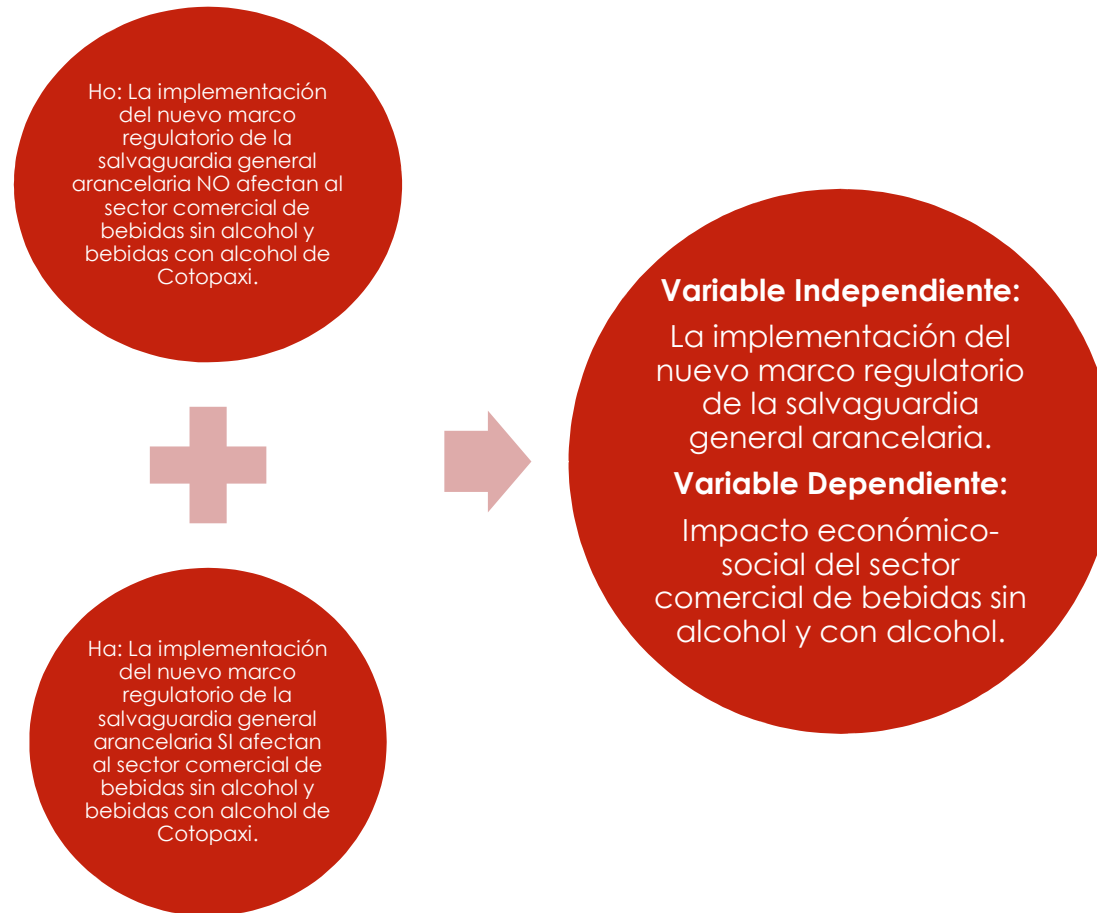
Ho: La implementación del nuevo marco regulatorio de la salvaguardia general arancelaria NO afectan al sector comercial de bebidas sin alcohol y bebidas con alcohol de Cotopaxi.

Ha: La implementación del nuevo marco regulatorio de la salvaguardia general arancelaria SI afectan al sector comercial de bebidas sin alcohol y bebidas con alcohol de Cotopaxi.

**Variable Independiente:**

La implementación del nuevo marco regulatorio de la salvaguardia general arancelaria.

**Variable Dependiente:**

Impacto económico-social del sector comercial de bebidas sin alcohol y con alcohol.